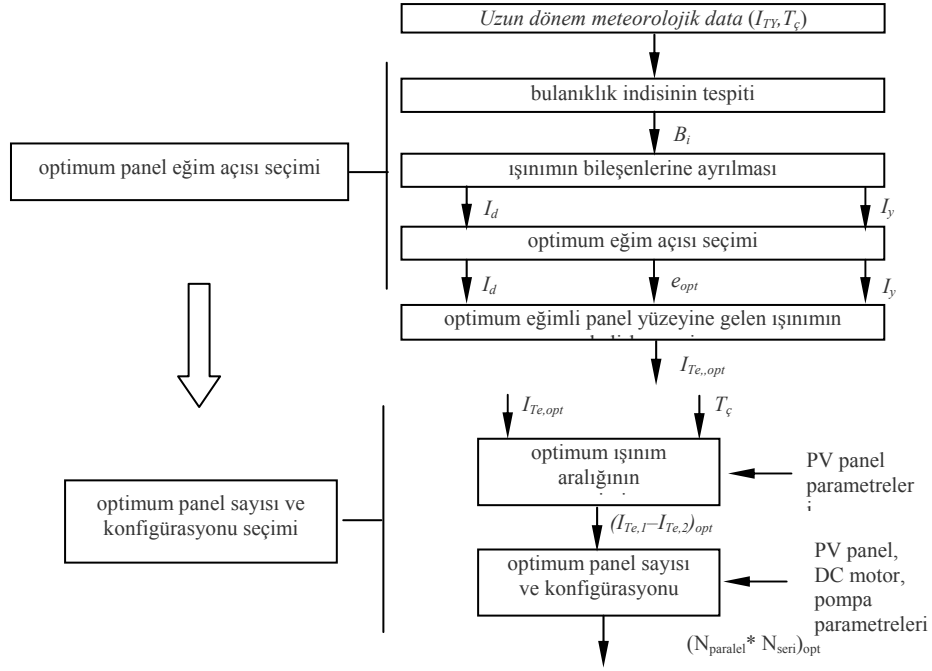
*Uzun dönem meteorolojik data* $(I_{TY}, T_ç)$

optimum panel eğim açısı seçimi

bulanıklık indisinin tespiti

$B_i$

ışınımın bileşenlerine ayrılması

$I_d$

$I_y$

optimum eğim açısı seçimi

$I_d$

$e_{opt}$

$I_y$

optimum eğimli panel yüzeyine gelen ışınımın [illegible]

$I_{Te,,opt}$

optimum panel sayısı ve konfigürasyonu seçimi

$I_{Te,opt}$

$T_ç$

optimum ışınım aralığının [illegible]

PV panel parametreler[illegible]

$(I_{Te,1}–I_{Te,2})_{opt}$

optimum panel sayısı ve konfigürasyonu

PV panel, DC motor, pompa parametreleri

$(N_{paralel} * N_{seri})_{opt}$